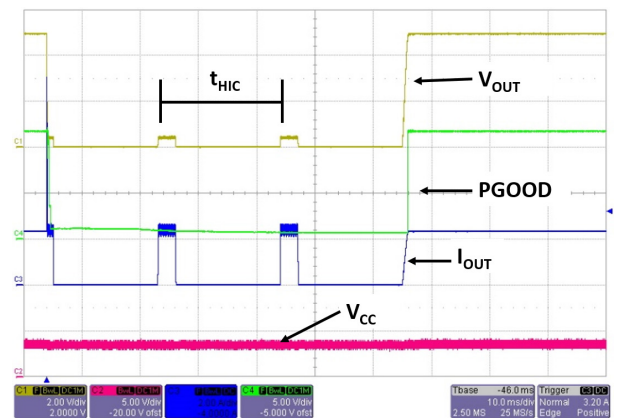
$t_{HIC}$

$V_{OUT}$

PGOOD

$I_{OUT}$

$V_{CC}$

C1
C4
C3
C2

C1 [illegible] 2.00 V/div 2.0000 V
C2 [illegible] 5.00 V/div -20.00 V ofst
C3 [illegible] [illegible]
C4 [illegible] 5.00 V/div -5.000 V ofst

Tbase -46.0 ms 10.0 ms/div 2.50 MS 25 MS/s
Trigger C3 DC Normal 3.20 A Edge Positive